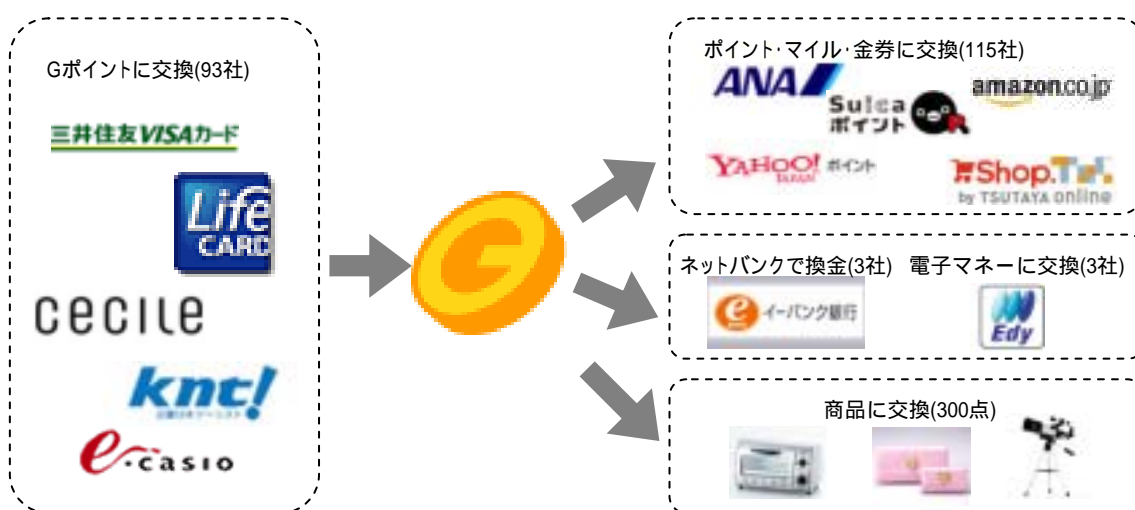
Gポイントに交換(93社)

三井住友VISAカード

Life CARD

cecile

knt!

e-casio

G

ポイント・マイル・金券に交換(115社)

ANA

Suica ポイント

amazon.co.jp

YAHOO! JAPAN ポイント

Shop.TSUTAYA by TSUTAYA online

ネットバンクで換金(3社)

イーバンク銀行

電子マネーに交換(3社)

Edy

商品に交換(300点)